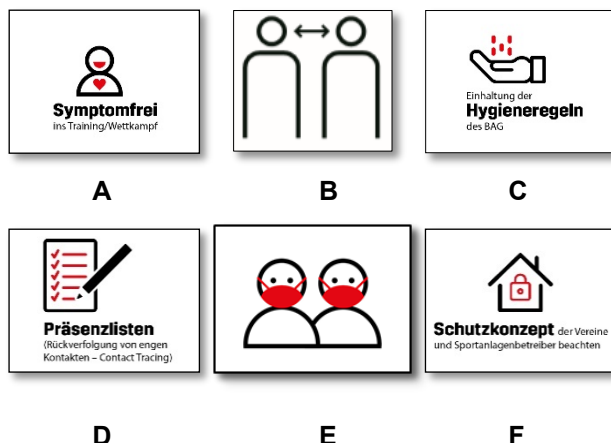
Symptomfrei
ins Training/Wettkampf

A

B

Einhaltung der
Hygieneregeln
des BAG

C

Präsenzlisten
(Rückverfolgung von engen Kontakten – Contact Tracing)

D

E

Schutzkonzept der Vereine und Sportanlagenbetreiber beachten

F